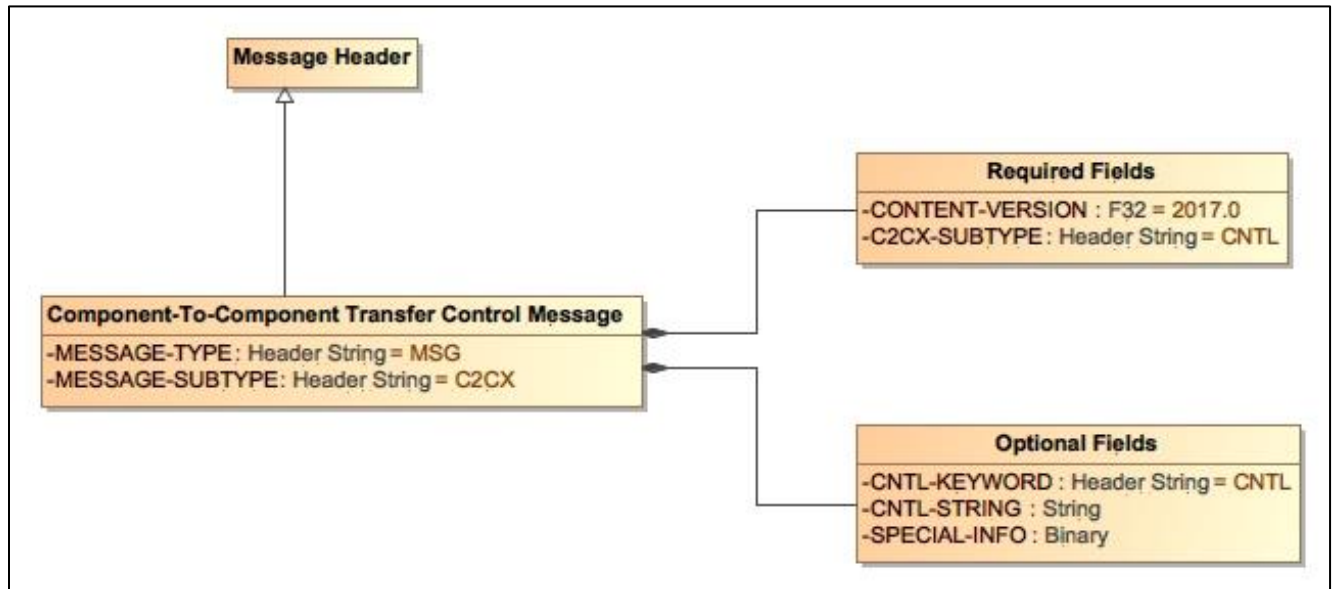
Message Header

Component-To-Component Transfer Control Message
-MESSAGE-TYPE: Header String = MSG
-MESSAGE-SUBTYPE: Header String = C2CX

Required Fields
-CONTENT-VERSION : F32 = 2017.0
-C2CX-SUBTYPE : Header String = CNTL

Optional Fields
-CNTL-KEYWORD : Header String = CNTL
-CNTL-STRING : String
-SPECIAL-INFO : Binary